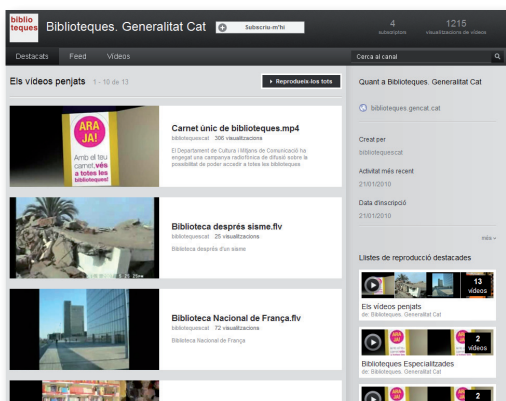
biblio teques Biblioteques. Generalitat Cat

Subscriu-m'hi

4 subscriptors

1215 visualitzacions de vídeos

Destacats Feed Vídeos

Cerca al canal

Els vídeos penjats 1 - 10 de 13

Reprodueix-los tots

ARA JA! Amb el teu carnet, vés a totes les biblioteques!

Carnet únic de biblioteques.mp4

bibliotequescat 306 visualitzacions

El Departament de Cultura i Mitjans de Comunicació ha engegat una campanya radiofònica de difusió sobre la possibilitat de poder accedir a totes les biblioteques

Biblioteca després sisme.flv

bibliotequescat 25 visualitzacions

Biblioteca després d'un sisme

Biblioteca Nacional de França.flv

bibliotequescat 72 visualitzacions

Biblioteca Nacional de França

Quant a Biblioteques. Generalitat Cat

biblioteques.gencat.cat

Creat per

bibliotequescat

Activitat més recent

21/01/2010

Data d'inscripció

21/01/2010

més »

Llistes de reproducció destacades

13 vídeos

Els vídeos penjats

de: Biblioteques. Generalitat Cat

ARA JA!

2 vídeos

Biblioteques Especialitzades

de: Biblioteques. Generalitat Cat

2 vídeos